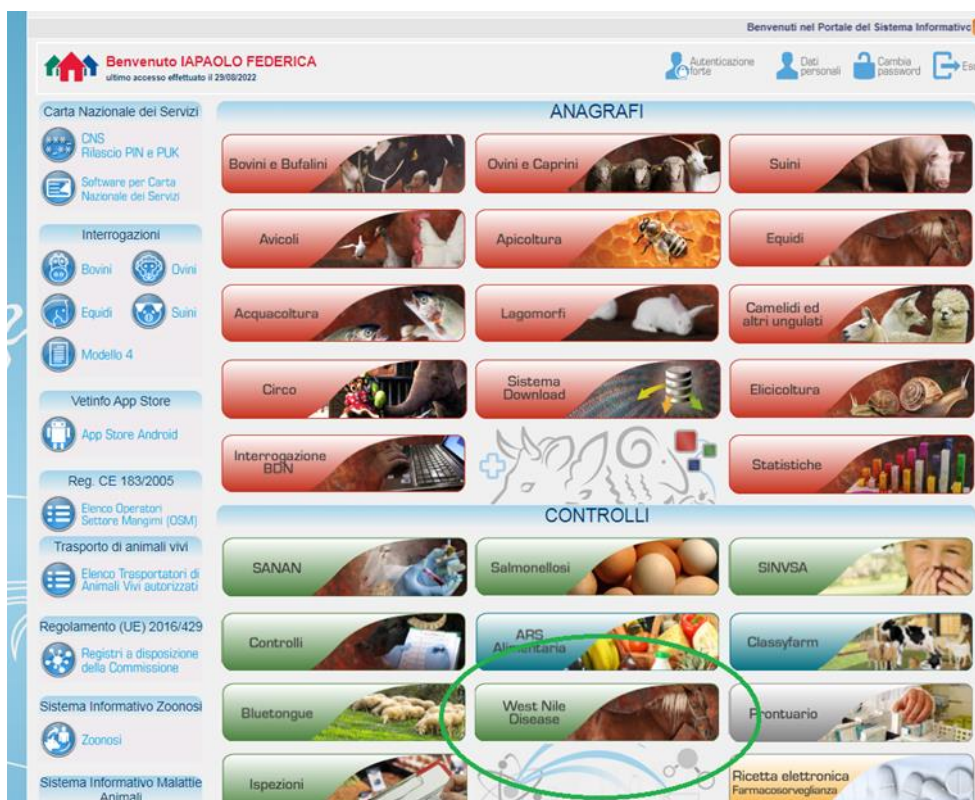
Benvenuti nel Portale del Sistema Informativo

Benvenuto IAPAOLO FEDERICA
ultimo accesso effettuato il 29/08/2022

Autenticazione forte
Dati personali
Cambia password
Esc

Carta Nazionale dei Servizi
CNS Rilascio PIN e PUK
Software per Carta Nazionale dei Servizi

Interrogazioni
Bovini
Ovini
Equidi
Suini
Modello 4

Vetinfo App Store
App Store Android

Reg. CE 183/2005
Elenco Operatori Settore Mangimi (OSM)

Trasporto di animali vivi
Elenco Trasportatori di Animali Vivi autorizzati

Regolamento (UE) 2016/429
Registri a disposizione della Commissione

Sistema Informativo Zoonosi
Zoonosi

Sistema Informativo Malattie Animali

ANAGRAFI

Bovini e Bufalini
Ovini e Caprini
Suini
Avicoli
Apicoltura
Equidi
Acquacoltura
Lagomorfi
Camelidi ed altri ungulati
Circo
Sistema Download
Elicicoltura
Interrogazione BDN
Statistiche

CONTROLLI

SANAN
Salmonellosi
SINVSA
Controlli
ARS Alimentaria
Classyfarm
Bluetongue
West Nile Disease
Prontuario
Ispezioni
Ricetta elettronica
Farmacosorveglianza